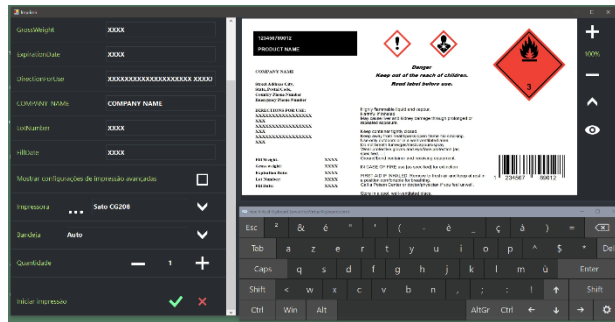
Invoices

GrossWeight XXXX

ExpirationDate XXXX

DirectionForUse XXXXXXXXXXXXXXXXXXXXXX XXXX

COMPANY NAME COMPANY NAME

LotNumber XXXX

FillDate XXXX

Mostrar configurações de impressão avançadas

Impressora ... Sato CG208

Bandeja Auto

Quantidade — 1 +

Iniciar Impressão

1234567890 12
PRODUCT NAME

COMPANY NAME

Danger
Keep out of the reach of children.
Read label before use.

Fill Weight: XXXX
Gross Weight: XXXX
Expiration Date: XXXX
Lot Number: XXXX
Fill Date: XXXX

3

1 234567 89012

+
100%
—

Esc ² & é " ' ( - è _ ç à ) = ⌫
Tab a z e r t y u i o p ^ $ ↵
Caps q s d f g h j k l m ù *
Shift < w x c v b n , ; : ! ↑ Shift
Ctrl Win Alt AltGr Ctrl ← ↓ → ⚙